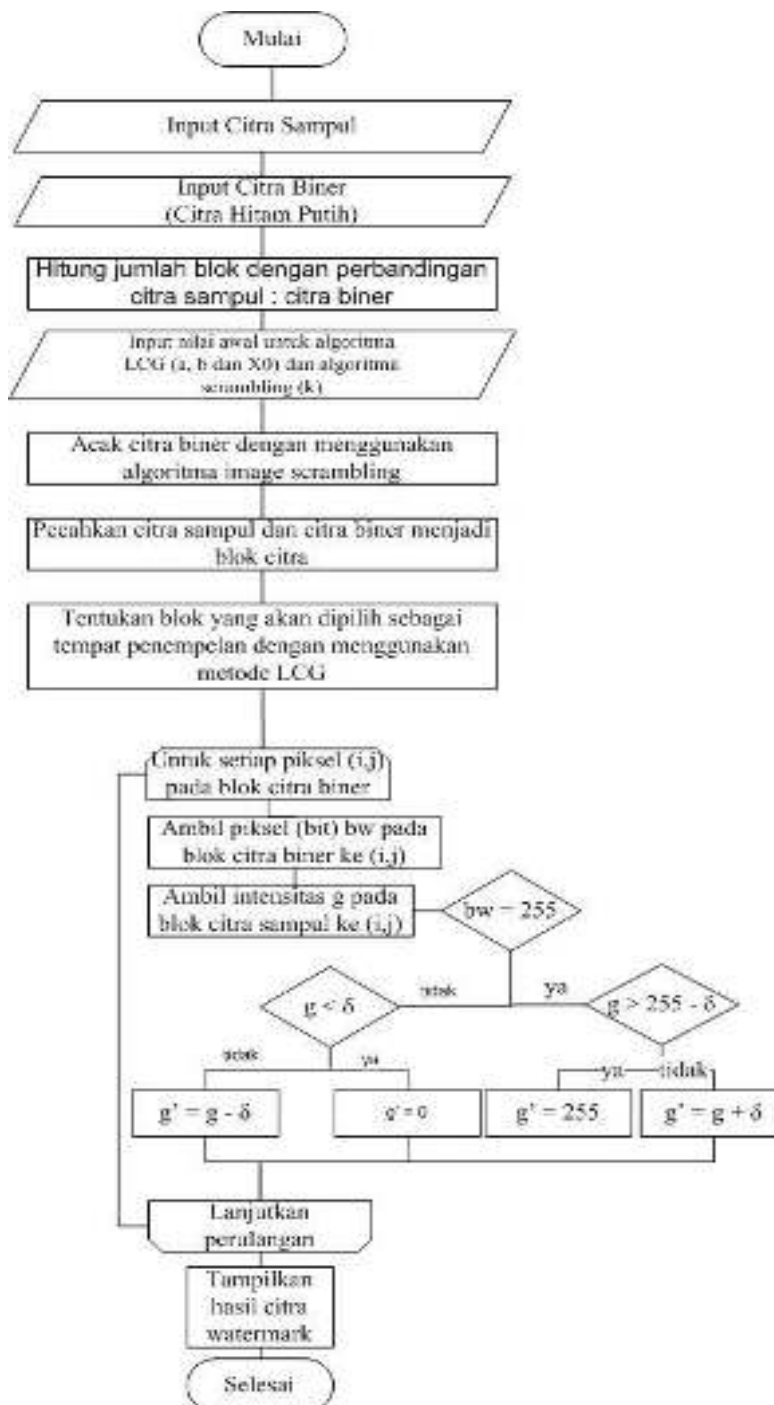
Mulai

Input Citra Sampul

Input Citra Biner
(Citra Hitam Putih)

Hitung jumlah blok dengan perbandingan citra sampul : citra biner

Input nilai awal untuk algoritma LCG (a, b dan X0) dan algoritma scrambling (k)

Acak citra biner dengan menggunakan algoritma image scrambling

Pecahkan citra sampul dan citra biner menjadi blok citra

Tentukan blok yang akan dipilih sebagai tempat penempelan dengan menggunakan metode LCG

Untuk setiap piksel (i,j) pada blok citra biner

Ambil piksel (bit) bw pada blok citra biner ke (i,j)

Ambil intensitas g pada blok citra sampul ke (i,j)

bw = 255

tidak

ya

g < δ

g > 255 - δ

tidak

ya

ya

tidak

g' = g - δ

g' = 0

g' = 255

g' = g + δ

Lanjutkan perulangan

Tampilkan hasil citra watermark

Selesai